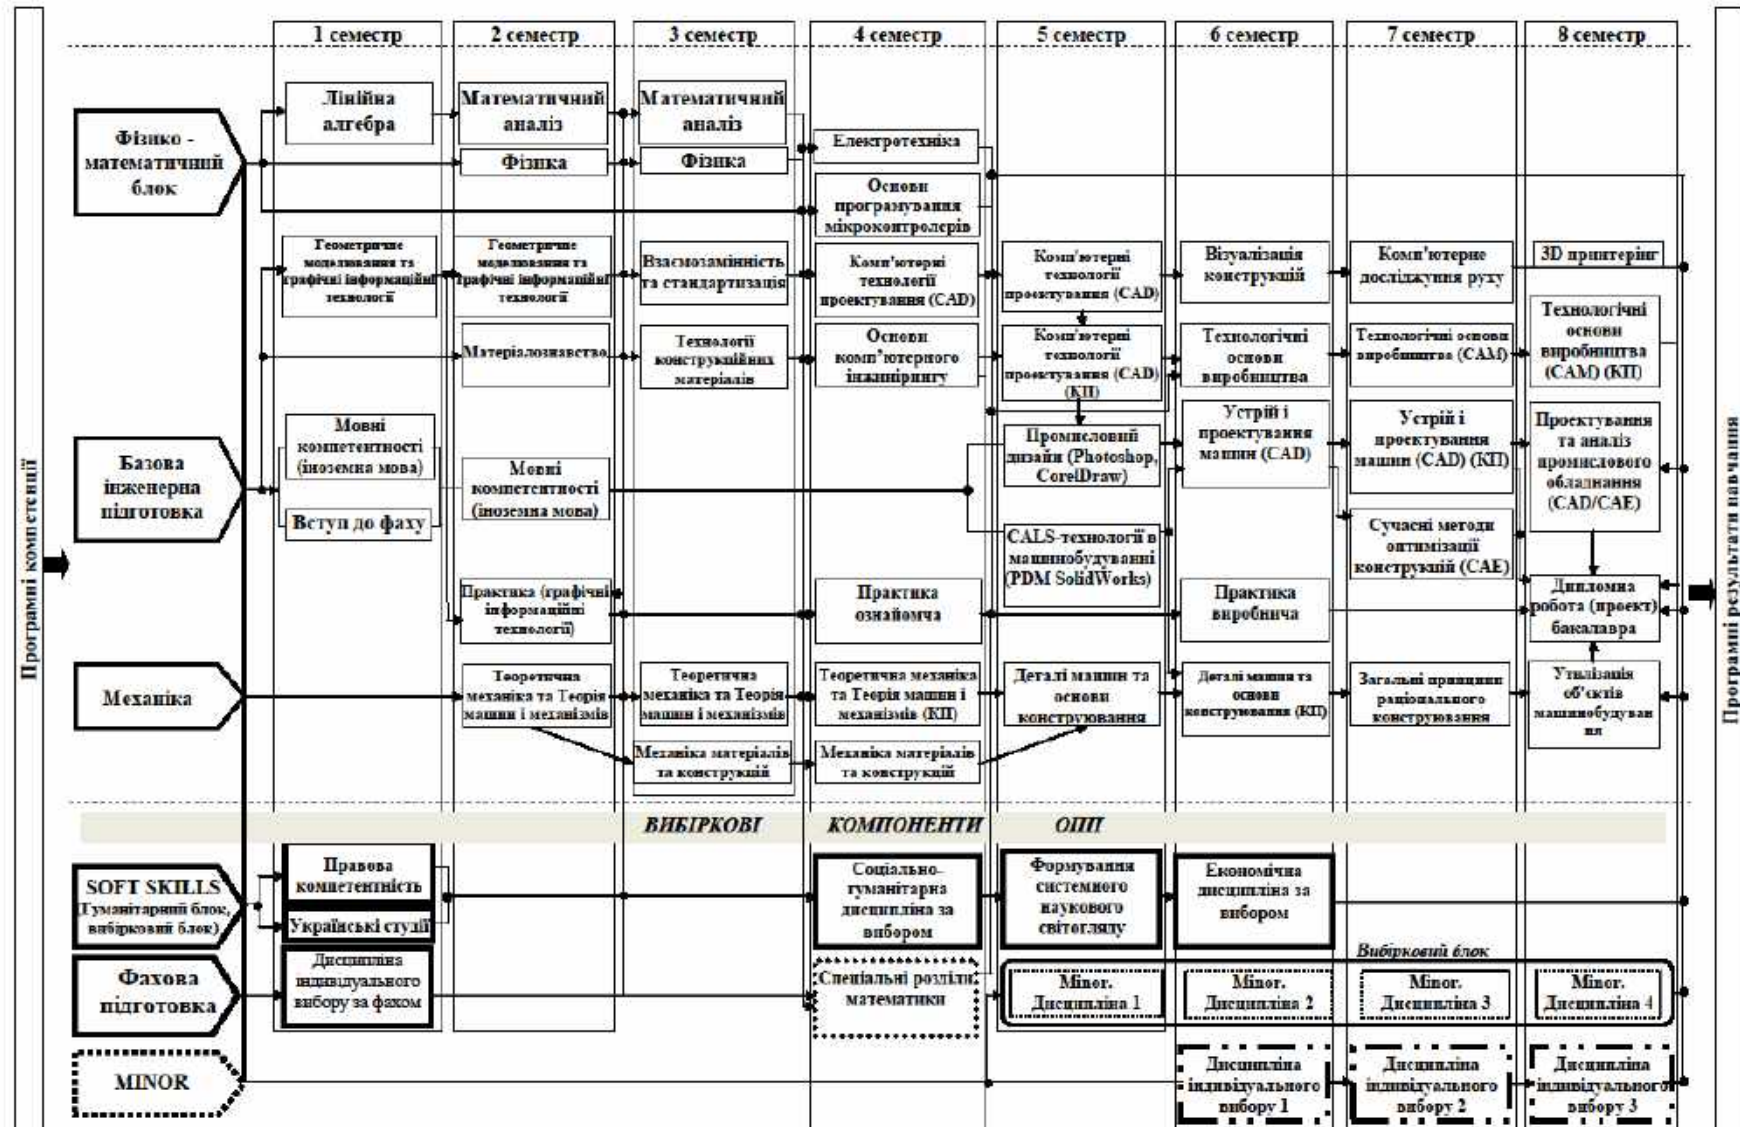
Програмні компетенції

1 семестр
2 семестр
3 семестр
4 семестр
5 семестр
6 семестр
7 семестр
8 семестр

Фізико - математичний блок

Лінійна алгебра
Математичний аналіз
Математичний аналіз
Фізика
Фізика
Електротехніка
Основи програмування мікроконтролерів

Геометричне моделювання та графічні інформаційні технології
Геометричне моделювання та графічні інформаційні технології
Взаємозамінність та стандартизація
Комп'ютерні технології проектування (CAD)
Комп'ютерні технології проектування (CAD)
Візуалізація конструкцій
Комп'ютерне дослідження руху
3D принтерінг

Матеріалознавство
Технології конструкційних матеріалів
Основи комп'ютерного інжинірингу
Комп'ютерні технології проектування (CAD) (КП)
Технологічні основи виробництва
Технологічні основи виробництва (CAM)
Технологічні основи виробництва (CAM) (КП)

Базова інженерна підготовка

Мовні компетентності (іноземна мова)
Вступ до фаху
Мовні компетентності (іноземна мова)
Промисловий дизайн (Photoshop, CorelDraw)
Устрій і проектування машин (CAD)
Устрій і проектування машин (CAD) (КП)
Проектування та аналіз промислового обладнання (CAD/CAE)
CALS-технології в машинобудуванні (PDM SolidWorks)
Сучасні методи оптимізації конструкцій (CAE)

Практика (графічні інформаційні технології)
Практика ознайомча
Практика виробнича
Дипломна робота (проект) бакалавра

Механіка

Теоретична механіка та Теорія машин і механізмів
Теоретична механіка та Теорія машин і механізмів
Теоретична механіка та Теорія машин і механізмів (КП)
Деталі машин та основи конструювання
Деталі машин та основи конструювання (КП)
Загальні принципи раціонального конструювання
Утилізація об'єктів машинобудування
Механіка матеріалів та конструкцій
Механіка матеріалів та конструкцій

ВИБІРКОВІ КОМПОНЕНТИ ОПП

SOFT SKILLS (Гуманітарний блок, вибірковий блок)
Правова компетентність
Українські студії
Соціально-гуманітарна дисципліна за вибором
Формування системного наукового світогляду
Економічна дисципліна за вибором

Вибірковий блок

Фахова підготовка
Дисципліна індивідуального вибору за фахом
Спеціальні розділи математики
Minor. Дисципліна 1
Minor. Дисципліна 2
Minor. Дисципліна 3
Minor. Дисципліна 4

MINOR
Дисципліна індивідуального вибору 1
Дисципліна індивідуального вибору 2
Дисципліна індивідуального вибору 3

Програмні результати навчання